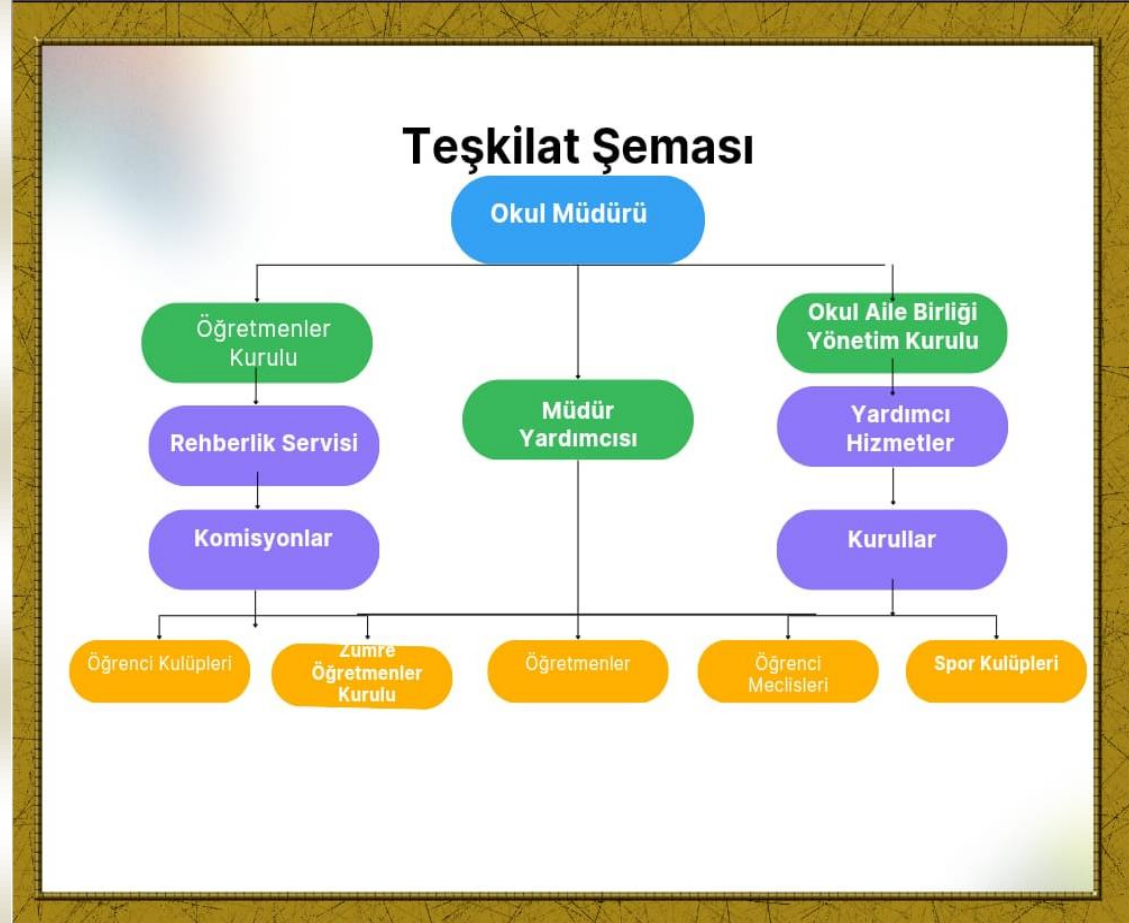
Teşkilat Şeması

Okul Müdürü

Öğretmenler Kurulu

Rehberlik Servisi

Komisyonlar

Müdür Yardımcısı

Okul Aile Birliği Yönetim Kurulu

Yardımcı Hizmetler

Kurullar

Öğrenci Kulüpleri

Zümre Öğretmenler Kurulu

Öğretmenler

Öğrenci Meclisleri

Spor Kulüpleri